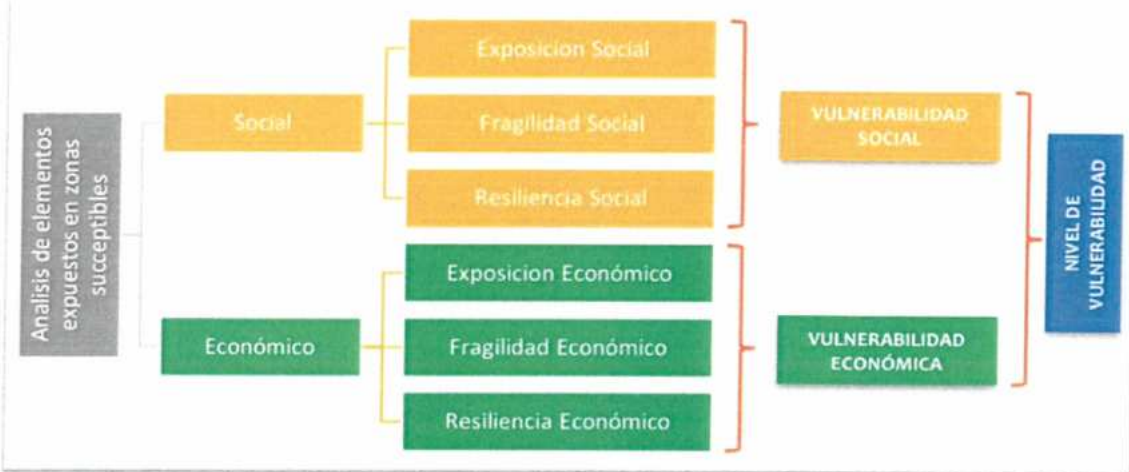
Analisis de elementos expuestos en zonas susceptibles

Social

Exposicion Social

Fragilidad Social

Resiliencia Social

VULNERABILIDAD SOCIAL

Económico

Exposicion Económico

Fragilidad Económico

Resiliencia Económico

VULNERABILIDAD ECONÓMICA

NIVEL DE VULNERABILIDAD